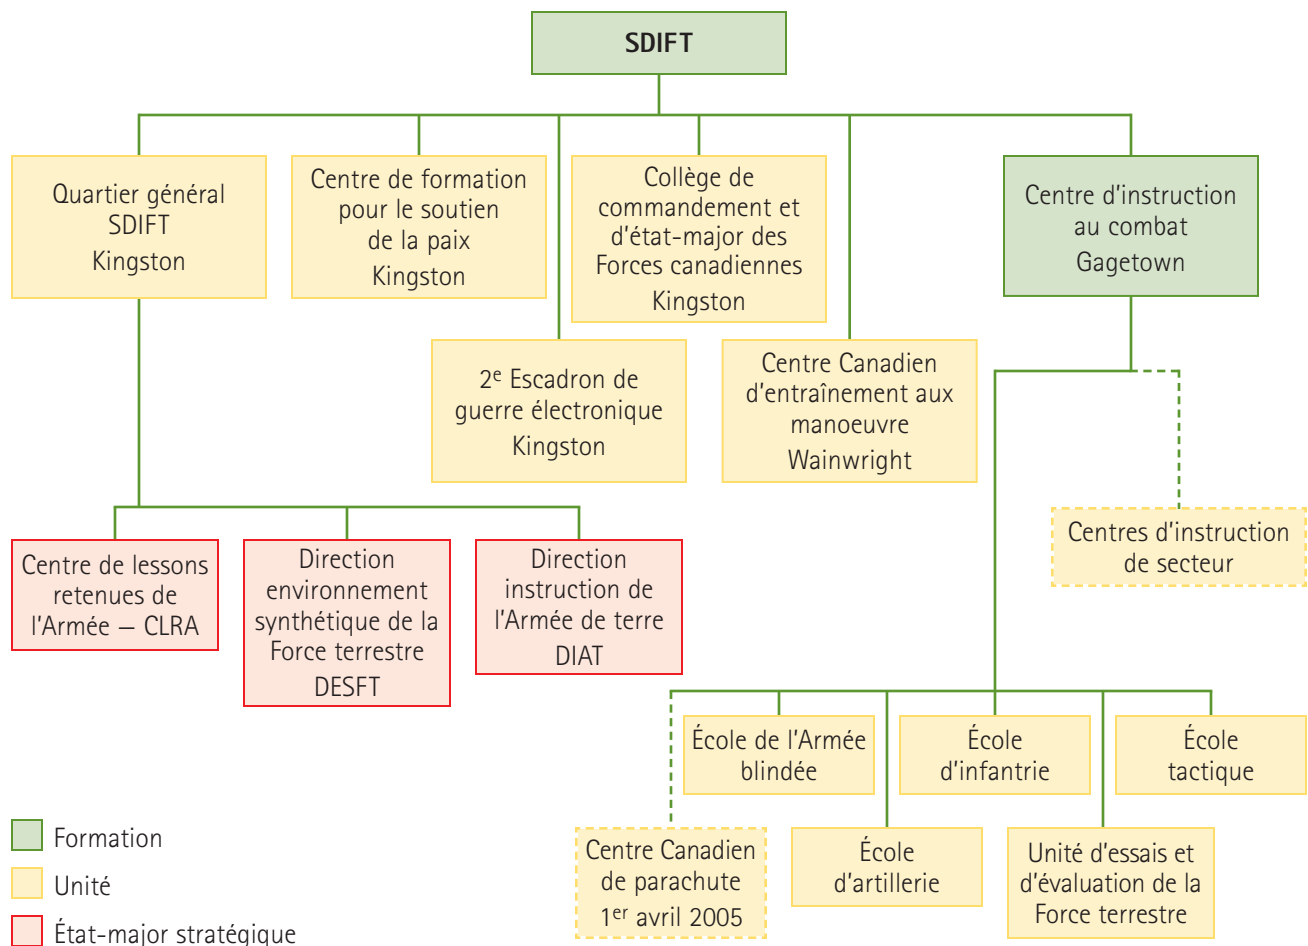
SDIFT

Quartier général SDIFT Kingston

Centre de formation pour le soutien de la paix Kingston

Collège de commandement et d'état-major des Forces canadiennes Kingston

Centre d'instruction au combat Gagetown

2$^{e}$ Escadron de guerre électronique Kingston

Centre Canadien d'entraînement aux manoeuvre Wainwright

Centres d'instruction de secteur

Centre de lessons retenues de l'Armée — CLRA

Direction environnement synthétique de la Force terrestre DESFT

Direction instruction de l'Armée de terre DIAT

École de l'Armée blindée

École d'infantrie

École tactique

Centre Canadien de parachute 1$^{er}$ avril 2005

École d'artillerie

Unité d'essais et d'évaluation de la Force terrestre

Formation

Unité

État-major stratégique